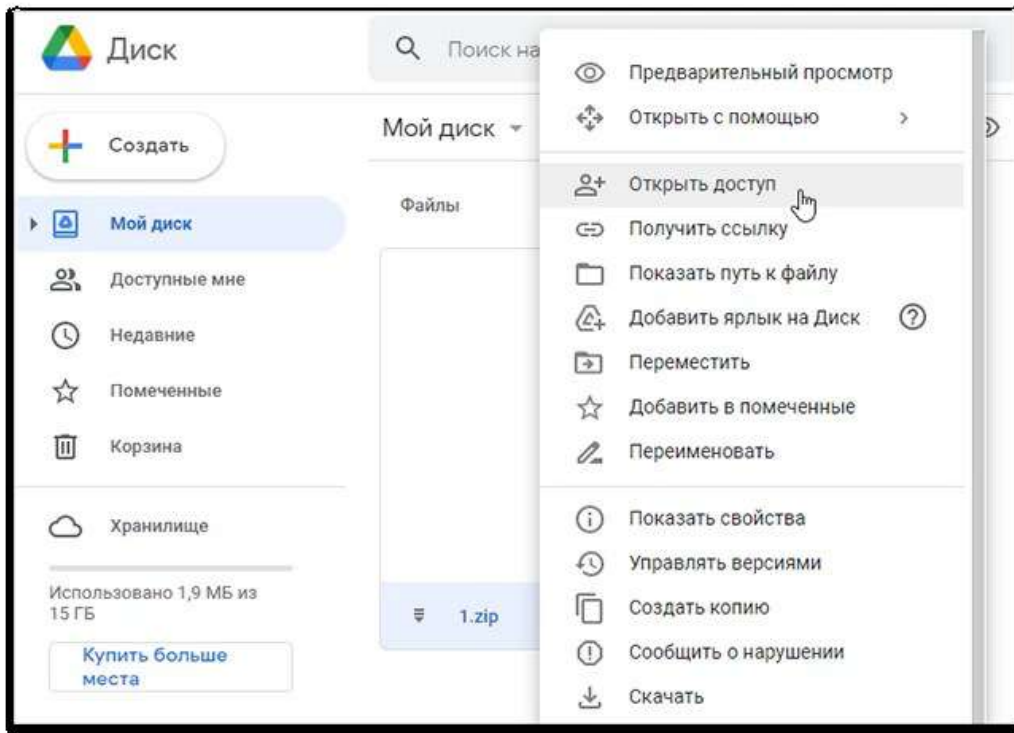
Диск

Поиск на

Создать

Мой диск

Доступные мне

Недавние

Помеченные

Корзина

Хранилище

Использовано 1,9 МБ из 15 ГБ

Купить больше места

Мой диск

Файлы

1.zip

Предварительный просмотр

Открыть с помощью

Открыть доступ

Получить ссылку

Показать путь к файлу

Добавить ярлык на Диск

Переместить

Добавить в помеченные

Переименовать

Показать свойства

Управлять версиями

Создать копию

Сообщить о нарушении

Скачать